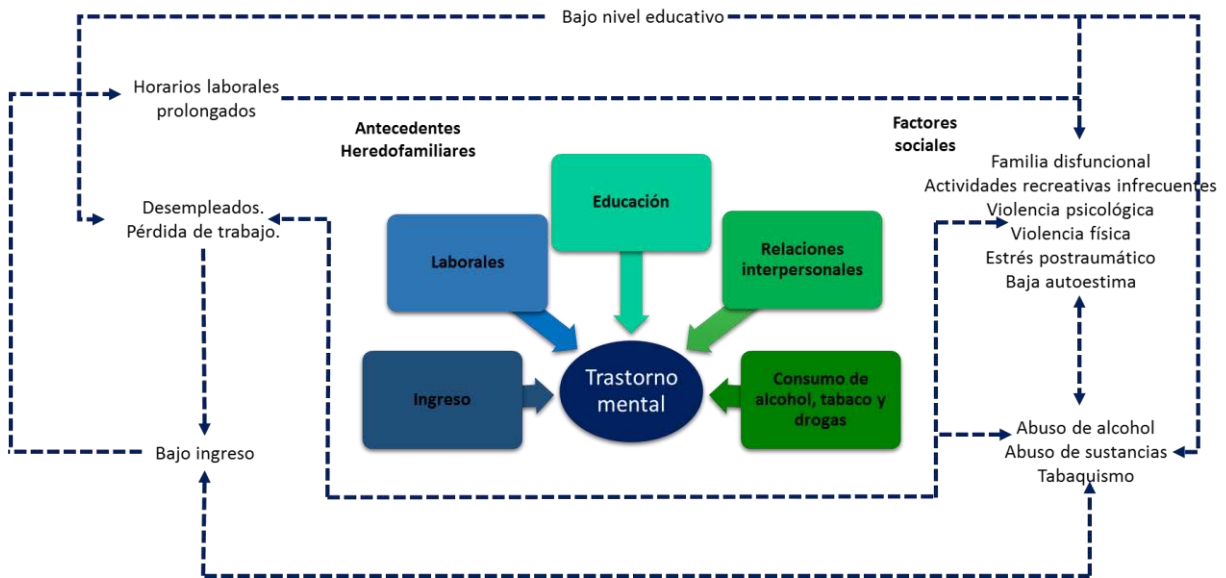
Bajo nivel educativo

Horarios laborales prolongados

Antecedentes Heredofamiliares

Factores sociales

Familia disfuncional
Actividades recreativas infrecuentes
Violencia psicológica
Violencia física
Estrés postraumático
Baja autoestima

Desempleados.
Pérdida de trabajo.

Educación

Laborales

Relaciones interpersonales

Ingreso

Trastorno mental

Consumo de alcohol, tabaco y drogas

Abuso de alcohol
Abuso de sustancias
Tabaquismo

Bajo ingreso